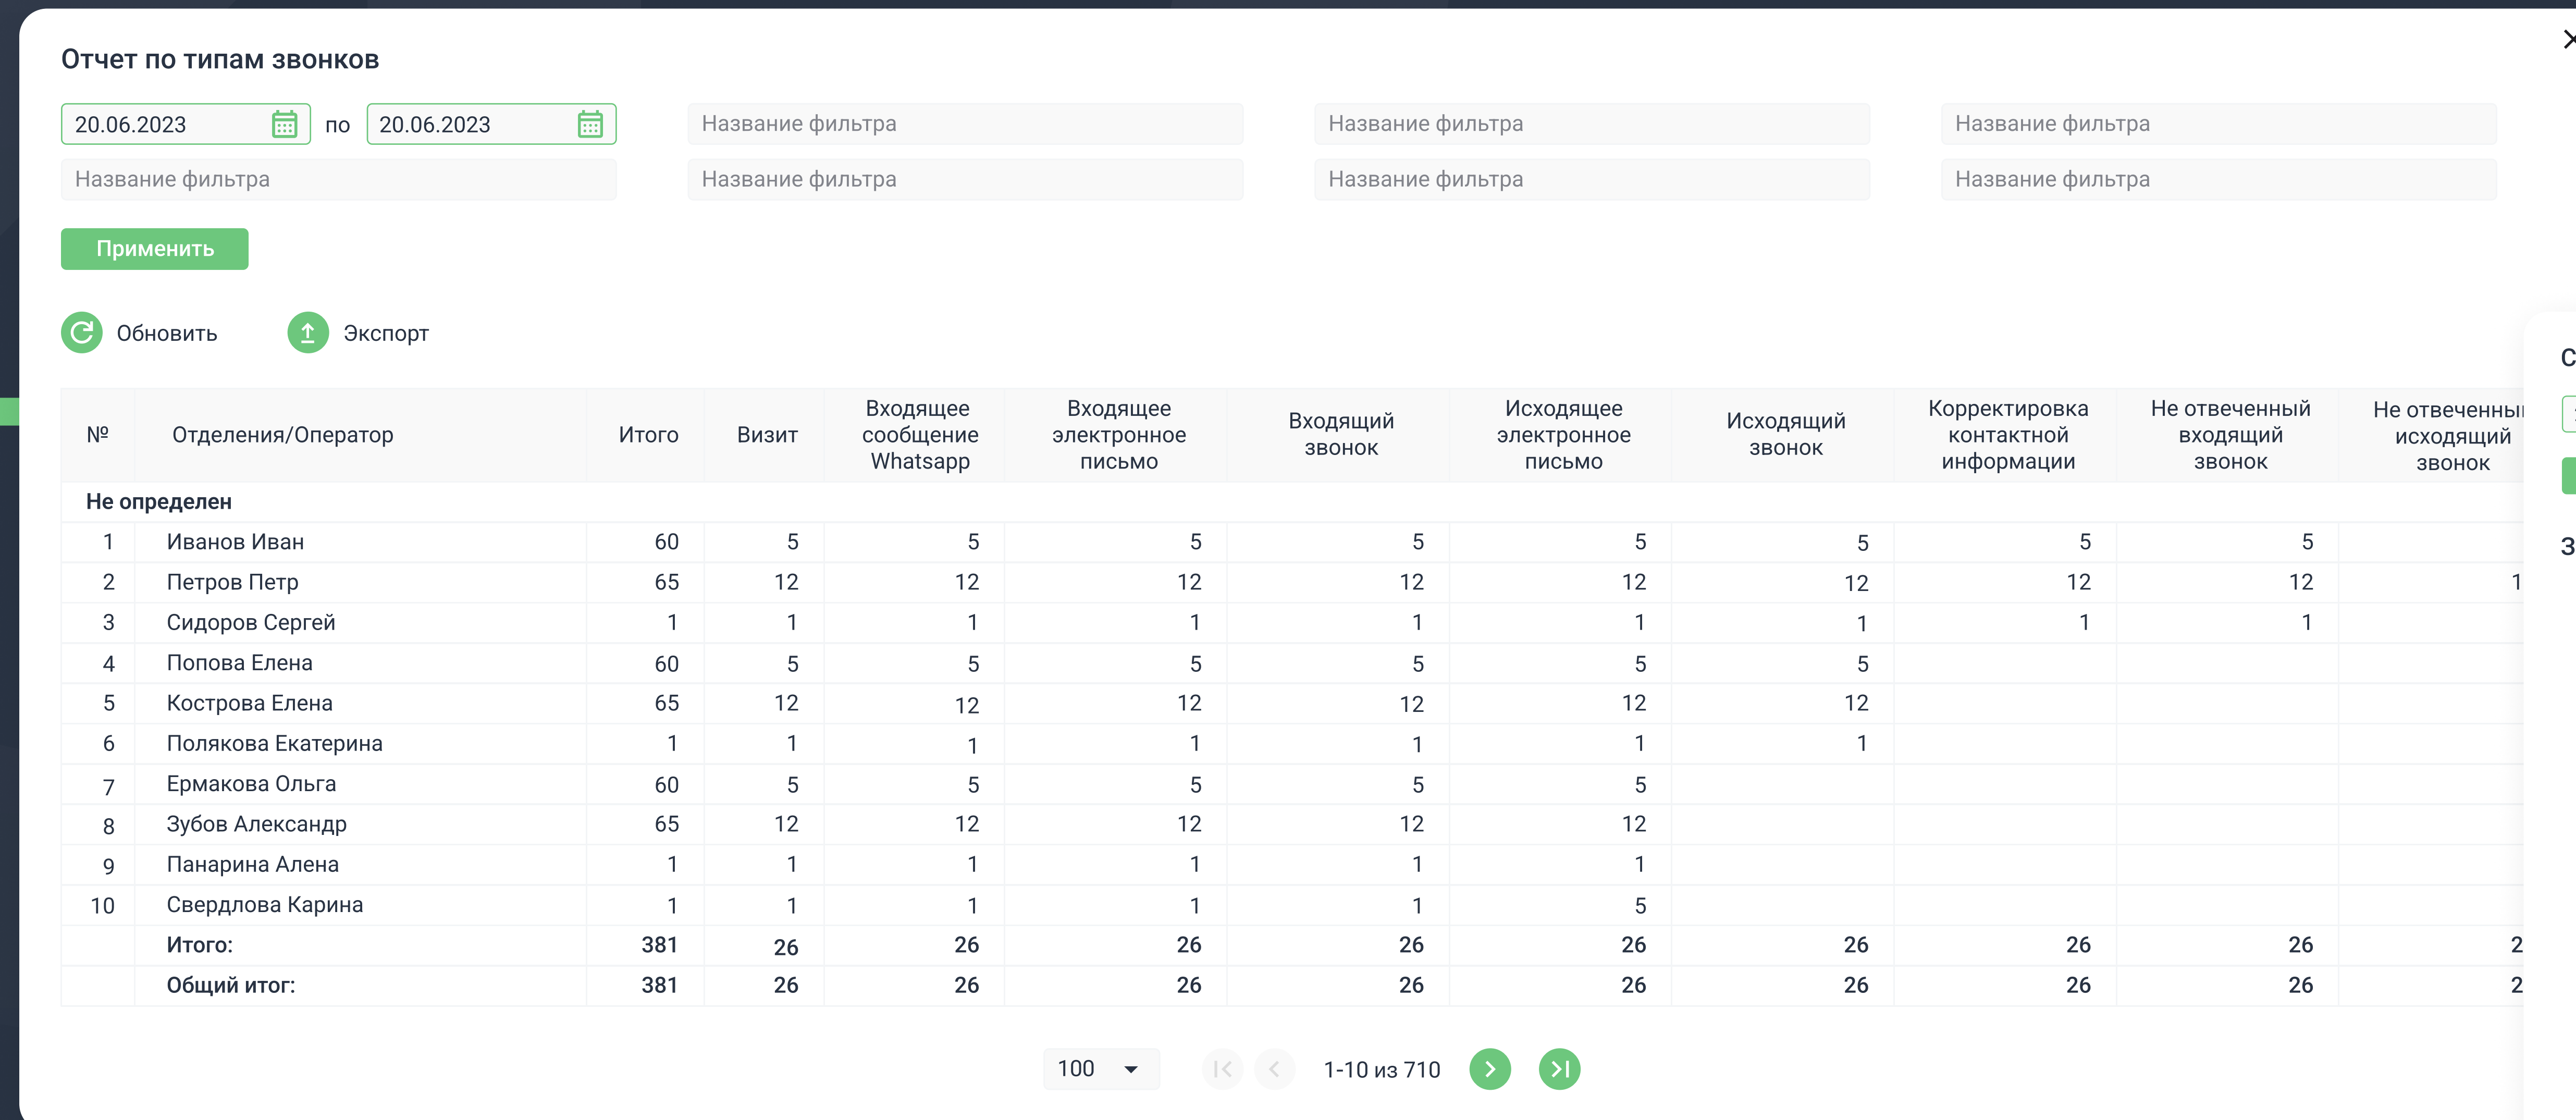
Отчет по типам звонков

20.06.2023 по 20.06.2023

Название фильтра

Название фильтра

Название фильтра

Название фильтра

Название фильтра

Название фильтра

Название фильтра

Применить

Обновить Экспорт

| № | Отделения/Оператор | Итого | Визит | Входящее сообщение Whatsapp | Входящее электронное письмо | Входящий звонок | Исходящее электронное письмо | Исходящий звонок | Корректировка контактной информации | Не отвеченный входящий звонок | Не отвеченны исходящий звонок |
|---|---|---|---|---|---|---|---|---|---|---|---|
| Не определен | | | | | | | | | | | |
| 1 | Иванов Иван | 60 | 5 | 5 | 5 | 5 | 5 | 5 | 5 | 5 | |
| 2 | Петров Петр | 65 | 12 | 12 | 12 | 12 | 12 | 12 | 12 | 12 | 1 |
| 3 | Сидоров Сергей | 1 | 1 | 1 | 1 | 1 | 1 | 1 | 1 | 1 | |
| 4 | Попова Елена | 60 | 5 | 5 | 5 | 5 | 5 | 5 | | | |
| 5 | Кострова Елена | 65 | 12 | 12 | 12 | 12 | 12 | 12 | | | |
| 6 | Полякова Екатерина | 1 | 1 | 1 | 1 | 1 | 1 | 1 | | | |
| 7 | Ермакова Ольга | 60 | 5 | 5 | 5 | 5 | 5 | | | | |
| 8 | Зубов Александр | 65 | 12 | 12 | 12 | 12 | 12 | | | | |
| 9 | Панарина Алена | 1 | 1 | 1 | 1 | 1 | 1 | | | | |
| 10 | Свердлова Карина | 1 | 1 | 1 | 1 | 1 | 5 | | | | |
| | Итого: | 381 | 26 | 26 | 26 | 26 | 26 | 26 | 26 | 26 | 2 |
| | Общий итог: | 381 | 26 | 26 | 26 | 26 | 26 | 26 | 26 | 26 | 2 |

100

1-10 из 710